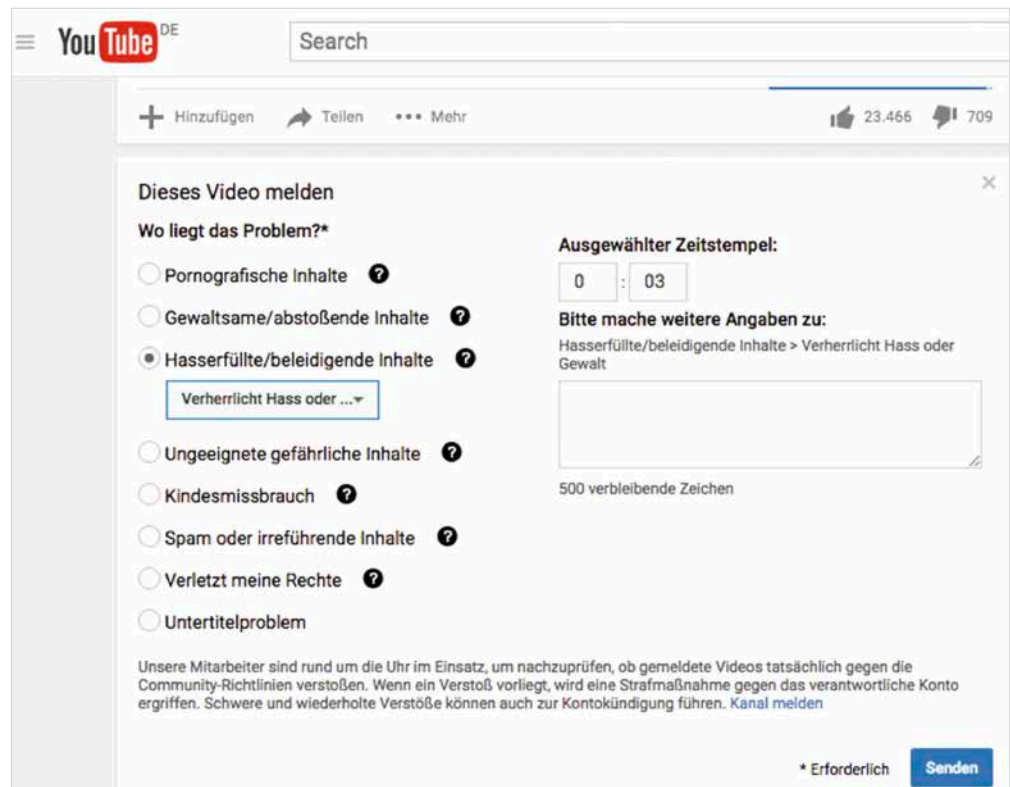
YouTube DE

Search

Hinzufügen Teilen ••• Mehr 23.466 709

Dieses Video melden

×

Wo liegt das Problem?*

Pornografische Inhalte

Gewaltsame/abstoßende Inhalte

Hasserfüllte/beleidigende Inhalte

Verherrlicht Hass oder ...

Ungeeignete gefährliche Inhalte

Kindesmissbrauch

Spam oder irreführende Inhalte

Verletzt meine Rechte

Untertitelproblem

Ausgewählter Zeitstempel:

0 : 03

Bitte mache weitere Angaben zu:

Hasserfüllte/beleidigende Inhalte > Verherrlicht Hass oder Gewalt

500 verbleibende Zeichen

Unsere Mitarbeiter sind rund um die Uhr im Einsatz, um nachzuprüfen, ob gemeldete Videos tatsächlich gegen die Community-Richtlinien verstoßen. Wenn ein Verstoß vorliegt, wird eine Strafmaßnahme gegen das verantwortliche Konto ergriffen. Schwere und wiederholte Verstöße können auch zur Kontokündigung führen. Kanal melden

* Erforderlich Senden